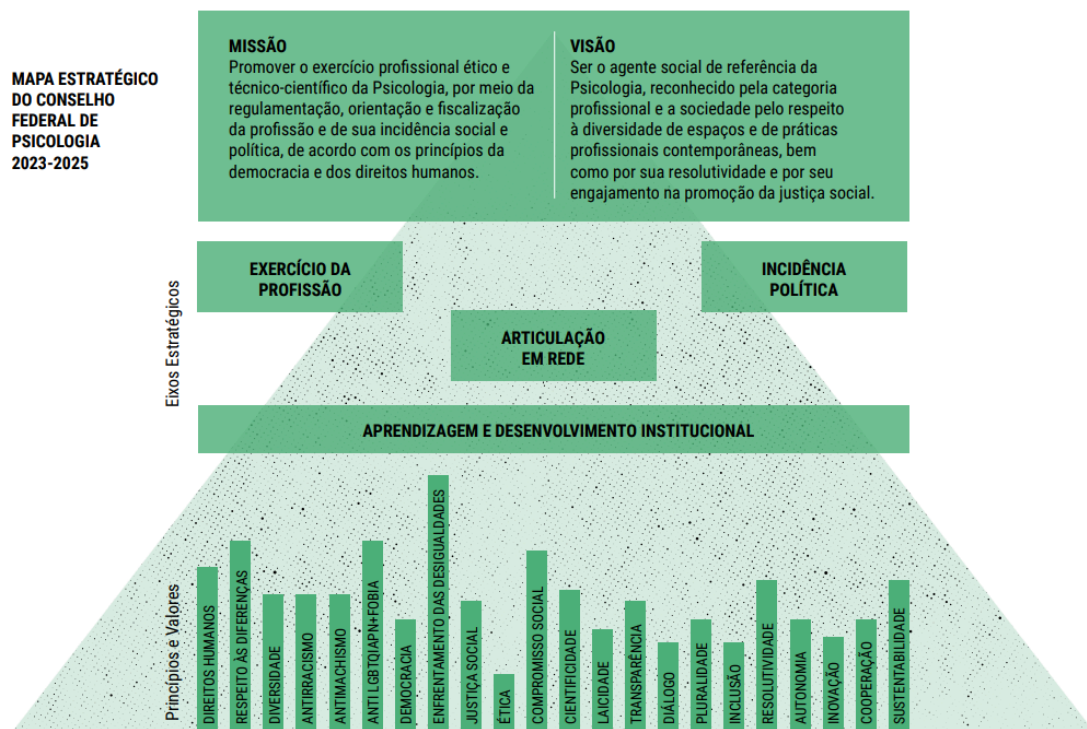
MAPA ESTRATÉGICO DO CONSELHO FEDERAL DE PSICOLOGIA 2023-2025

MISSÃO
Promover o exercício profissional ético e técnico-científico da Psicologia, por meio da regulamentação, orientação e fiscalização da profissão e de sua incidência social e política, de acordo com os princípios da democracia e dos direitos humanos.

VISÃO
Ser o agente social de referência da Psicologia, reconhecido pela categoria profissional e a sociedade pelo respeito à diversidade de espaços e de práticas profissionais contemporâneas, bem como por sua resolutividade e por seu engajamento na promoção da justiça social.

Eixos Estratégicos

EXERCÍCIO DA PROFISSÃO

INCIDÊNCIA POLÍTICA

ARTICULAÇÃO EM REDE

APRENDIZAGEM E DESENVOLVIMENTO INSTITUCIONAL

Princípios e Valores

DIREITOS HUMANOS
RESPEITO ÀS DIFERENÇAS
DIVERSIDADE
ANTIRRACISMO
ANTIMACHISMO
ANTI LGBTQIAPN+FOBIA
DEMOCRACIA
ENFRENTAMENTO DAS DESIGUALDADES
JUSTIÇA SOCIAL
ÉTICA
COMPROMISSO SOCIAL
CIENTIFICIDADE
LAICIDADE
TRANSPARÊNCIA
DIÁLOGO
PLURALIDADE
INCLUSÃO
RESOLUTIVIDADE
AUTONOMIA
INOVAÇÃO
COOPERAÇÃO
SUSTENTABILIDADE